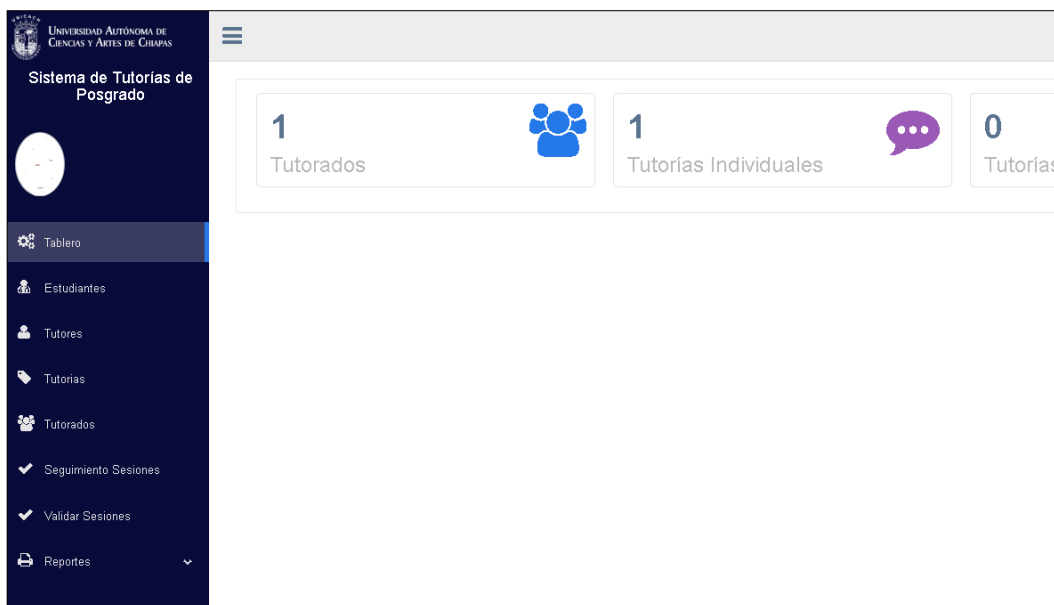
UNICACH

Universidad Autónoma de Ciencias y Artes de Chiapas

Sistema de Tutorías de Posgrado

Tablero

Estudiantes

Tutores

Tutorias

Tutorados

Seguimiento Sesiones

Validar Sesiones

Reportes

1
Tutorados

1
Tutorías Individuales

0
Tutorías